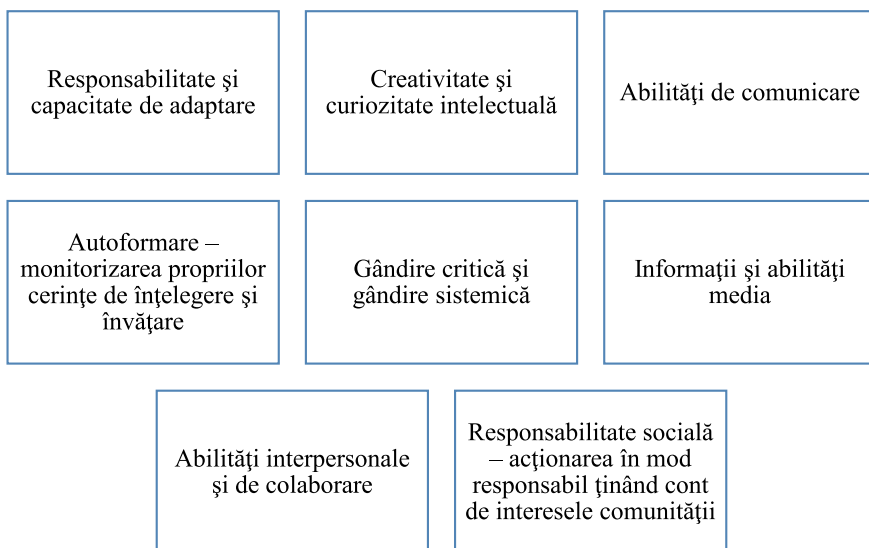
Responsabilitate şi capacitate de adaptare

Creativitate şi curiozitate intelectuală

Abilităţi de comunicare

Autoformare – monitorizarea propriilor cerinţe de înţelegere şi învăţare

Gândire critică şi gândire sistemică

Informaţii şi abilităţi media

Abilităţi interpersonale şi de colaborare

Responsabilitate socială – acţionarea în mod responsabil ţinând cont de interesele comunităţii